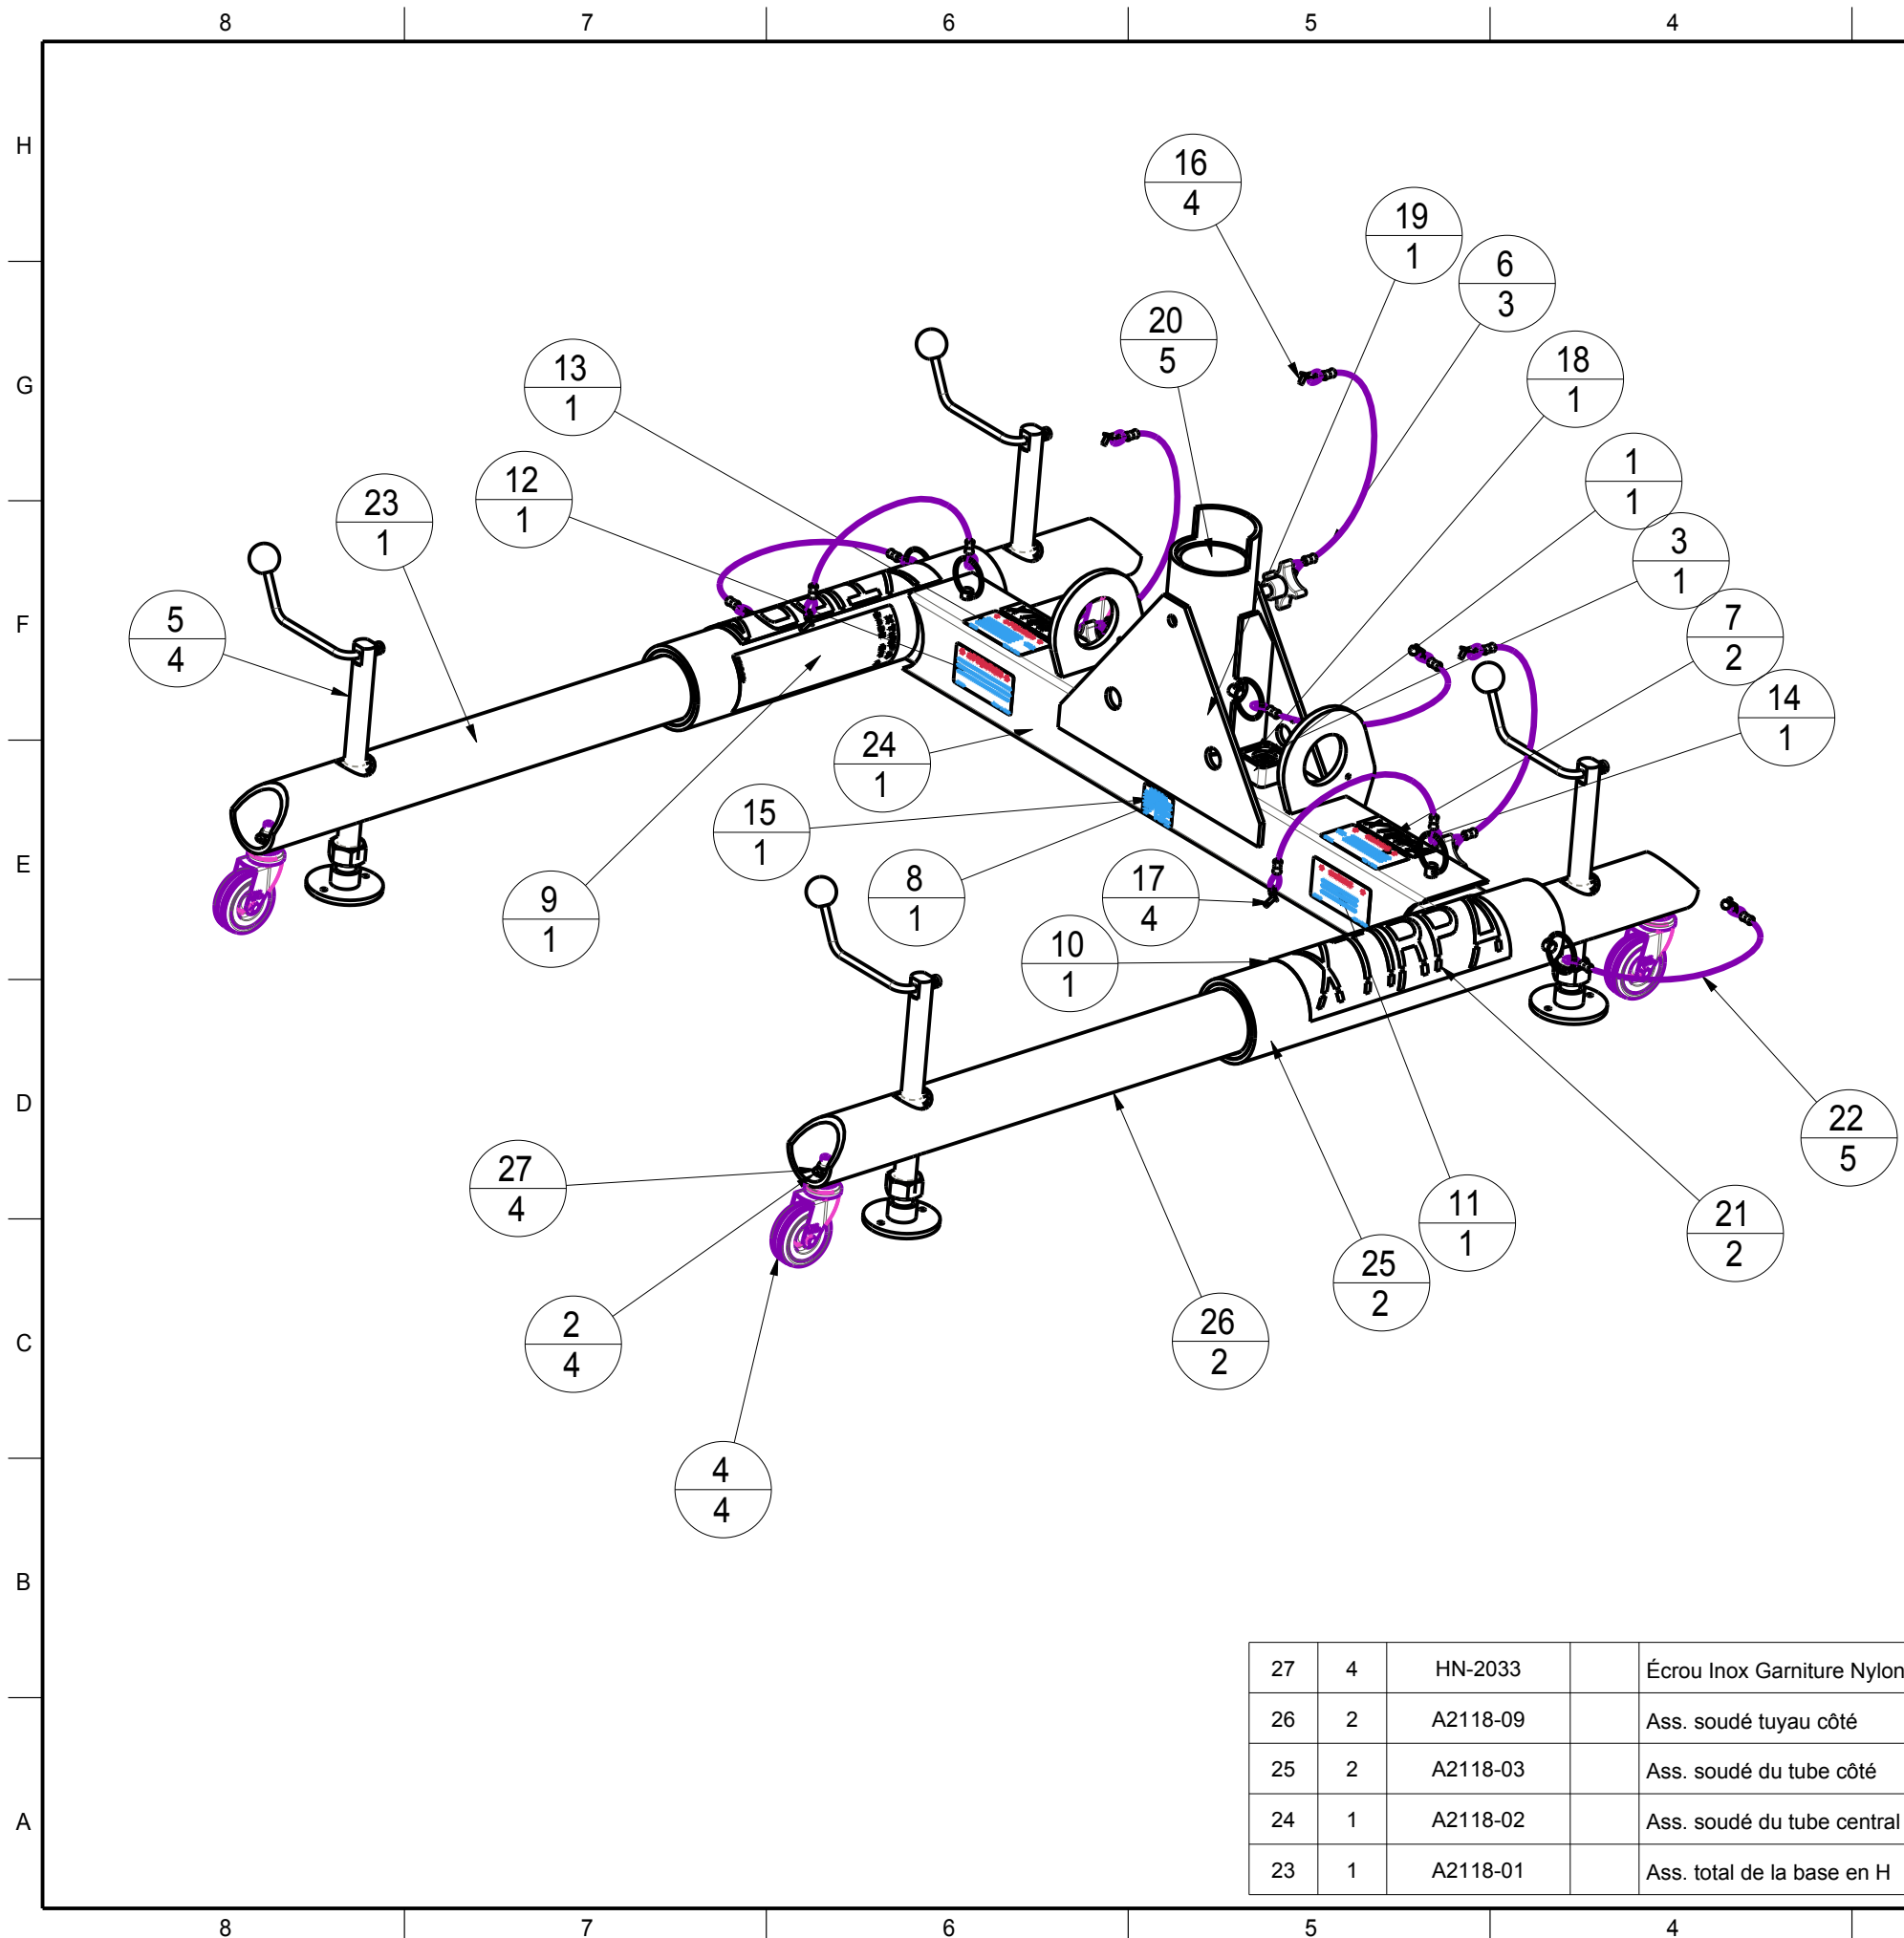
8 7 6 5 4

H
G
F
E
D
C
B
A

16
4

19
1

6
3

20
5

18
1

13
1

1
1

12
1

3
1

23
1

7
2

5
4

14
1

24
1

15
1

9
1

8
1

17
4

10
1

22
5

27
4

11
1

21
2

25
2

2
4

26
2

4
4

| 27 | 4 | HN-2033 | | Écrou Inox Garniture Nylon |
|---|---|---|---|---|
| 26 | 2 | A2118-09 | | Ass. soudé tuyau côté |
| 25 | 2 | A2118-03 | | Ass. soudé du tube côté |
| 24 | 1 | A2118-02 | | Ass. soudé du tube central |
| 23 | 1 | A2118-01 | | Ass. total de la base en H |

8 7 6 5 4